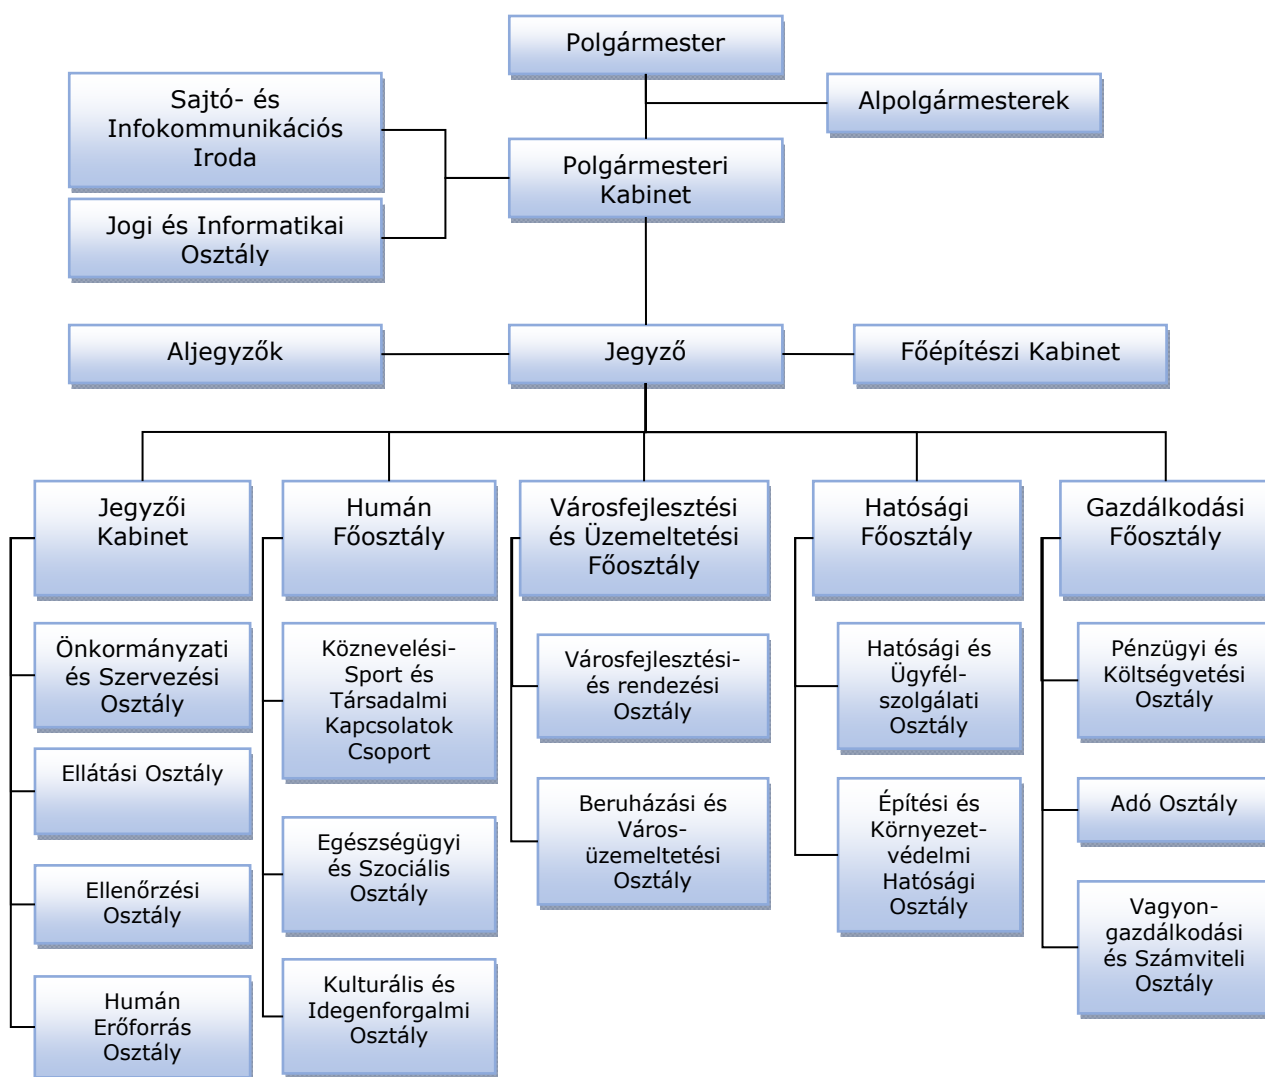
Polgármester

Alpolgármesterek

Sajtó- és Infokommunikációs Iroda

Jogi és Informatikai Osztály

Polgármesteri Kabinet

Aljegyzők

Jegyző

Főépítészi Kabinet

Jegyzői Kabinet

Önkormányzati és Szervezési Osztály

Ellátási Osztály

Ellenőrzési Osztály

Humán Erőforrás Osztály

Humán Főosztály

Köznevelési-Sport és Társadalmi Kapcsolatok Csoport

Egészségügyi és Szociális Osztály

Kulturális és Idegenforgalmi Osztály

Városfejlesztési és Üzemeltetési Főosztály

Városfejlesztési- és rendezési Osztály

Beruházási és Város-üzemeltetési Osztály

Hatósági Főosztály

Hatósági és Ügyfél-szolgálati Osztály

Építési és Környezet-védelmi Hatósági Osztály

Gazdálkodási Főosztály

Pénzügyi és Költségvetési Osztály

Adó Osztály

Vagyon-gazdálkodási és Számviteli Osztály